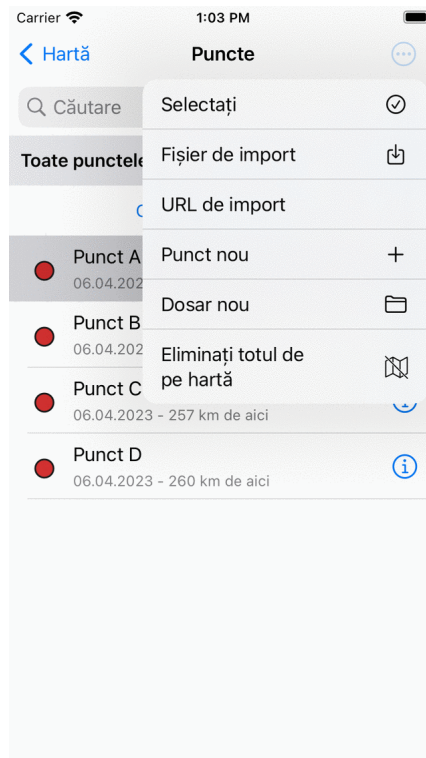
Carrier 1:03 PM

Hartă Puncte

Căutare

Toate punctele

C

Punct A
06.04.202

Punct B
06.04.202

Punct C
06.04.2023 - 257 km de aici

Punct D
06.04.2023 - 260 km de aici

Selectați

Fișier de import

URL de import

Punct nou

Dosar nou

Eliminați totul de pe hartă